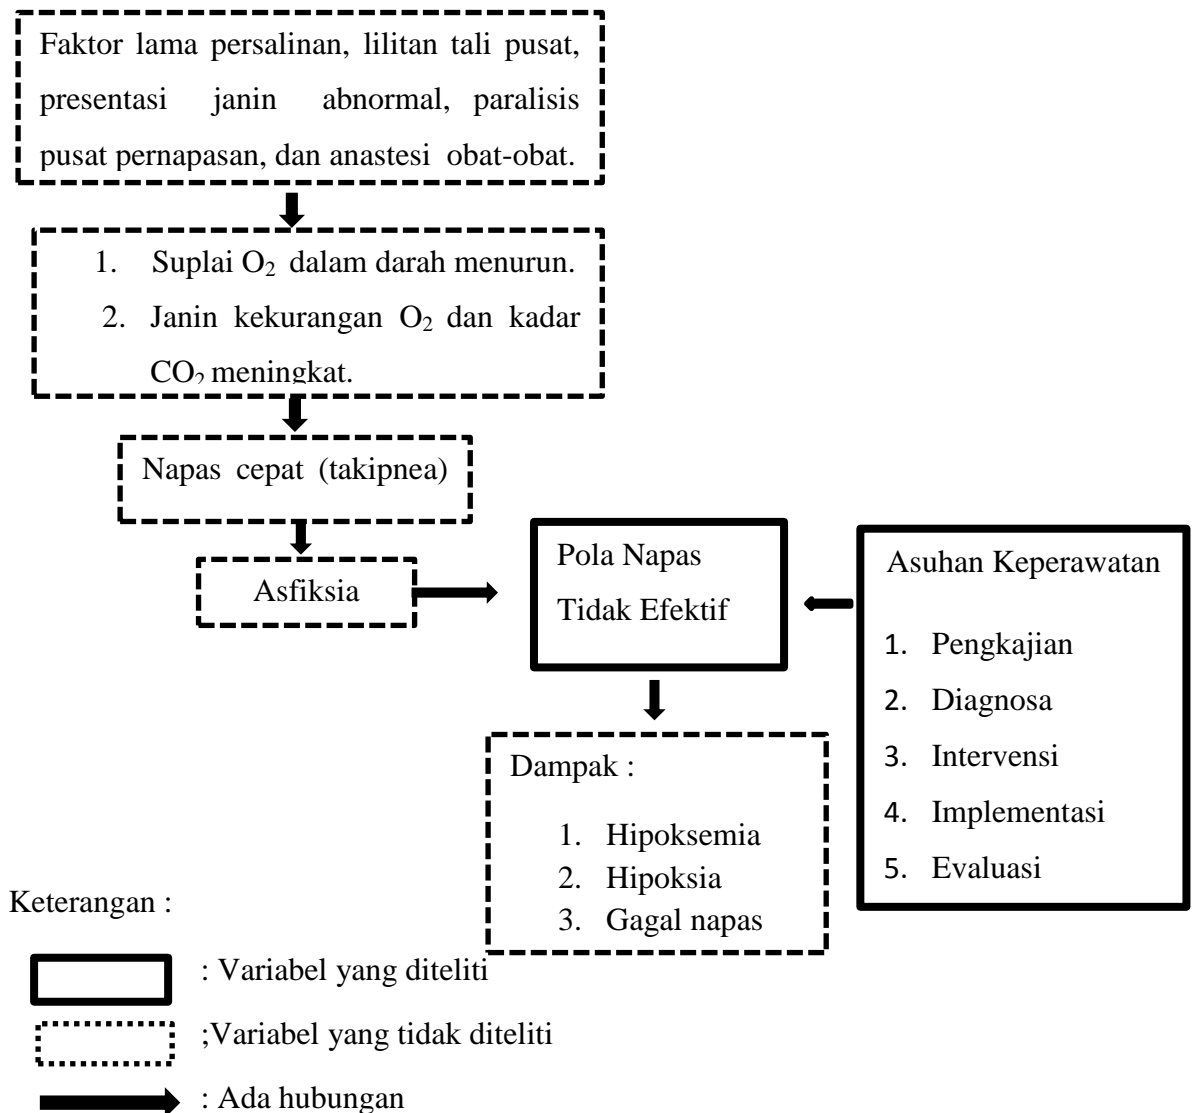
Faktor lama persalinan, lilitan tali pusat, presentasi janin abnormal, paralisis pusat pernapasan, dan anastesi obat-obat.

1. Suplai $O_2$ dalam darah menurun.
2. Janin kekurangan $O_2$ dan kadar $CO_2$ meningkat.

Napas cepat (takipnea)

Asfiksia

Pola Napas Tidak Efektif

Asuhan Keperawatan

1. Pengkajian
2. Diagnosa
3. Intervensi
4. Implementasi
5. Evaluasi

Dampak :

1. Hipoksemia
2. Hipoksia
3. Gagal napas

Keterangan :

: Variabel yang diteliti

;Variabel yang tidak diteliti

: Ada hubungan